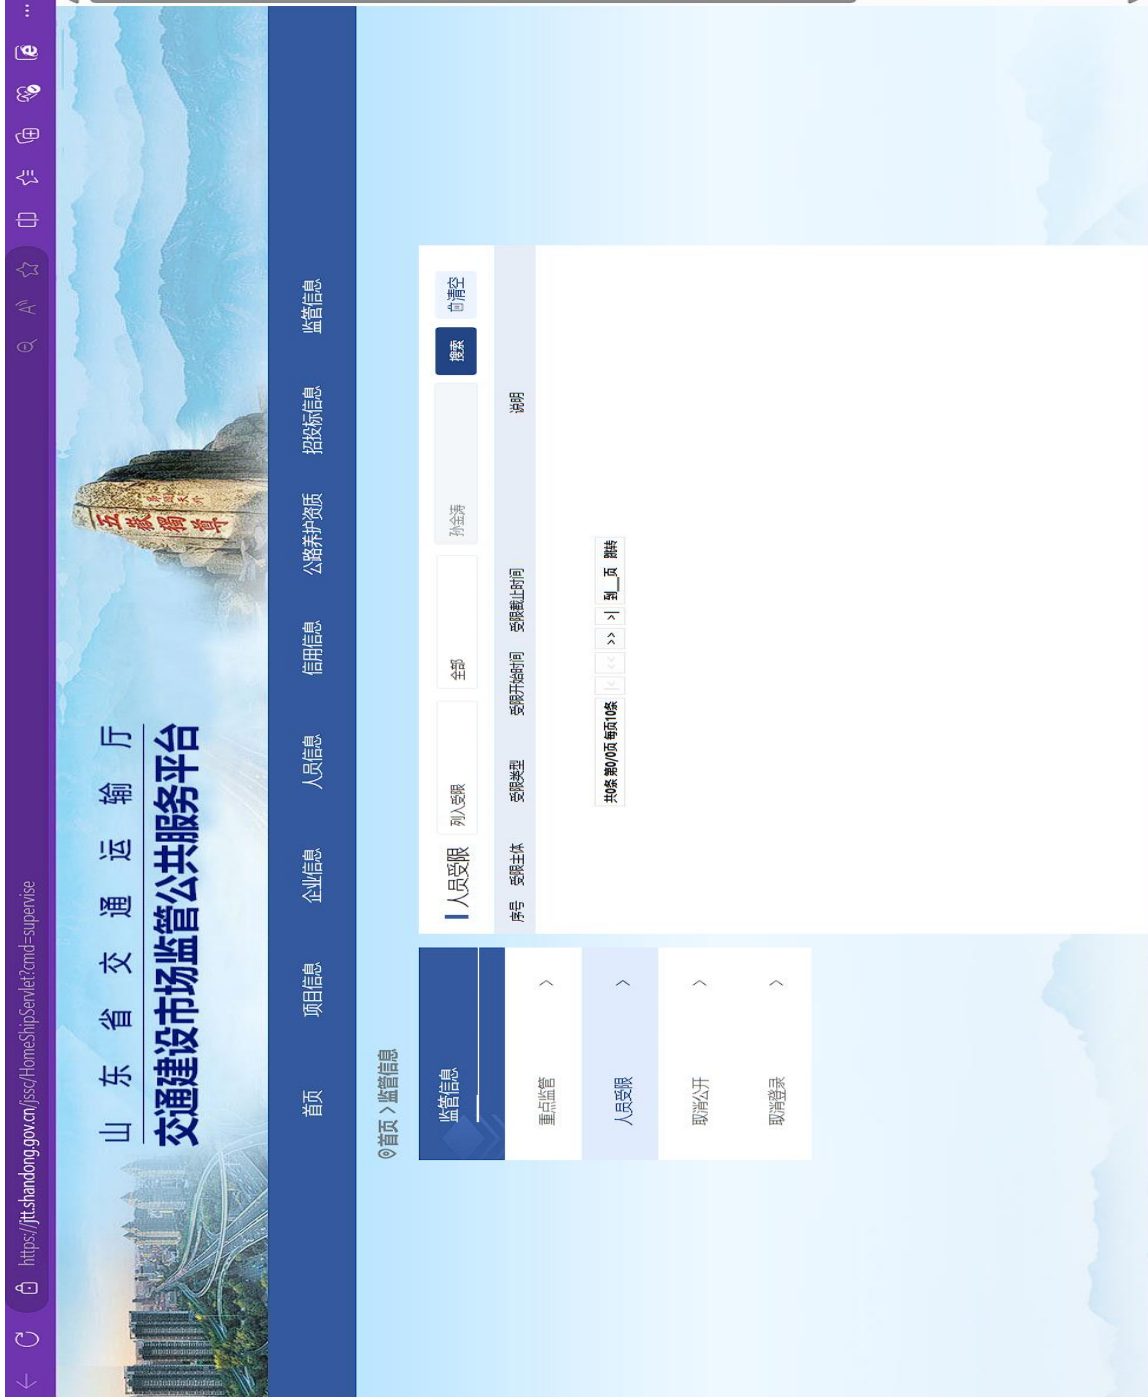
https://jtt.shandong.gov.cn/jssc/HomeShipServlet?cmd=supervise

山东省交通运输厅
交通建设市场监管公共服务平台

五岳独尊

首页 项目信息 企业信息 人员信息 信用信息 公路养护资质 招投标信息 监管信息

首页 > 监管信息

监管信息
重点监管
人员受限
取消公开
取消登录

人员受限

列入受限 全部 孙金涛 搜索 清空

| 序号 | 受限主体 | 受限类型 | 受限开始时间 | 受限截止时间 | 说明 |
|---|---|---|---|---|---|

共0条 第0/0页 每页10条 |< < >> >| 到__页 跳转